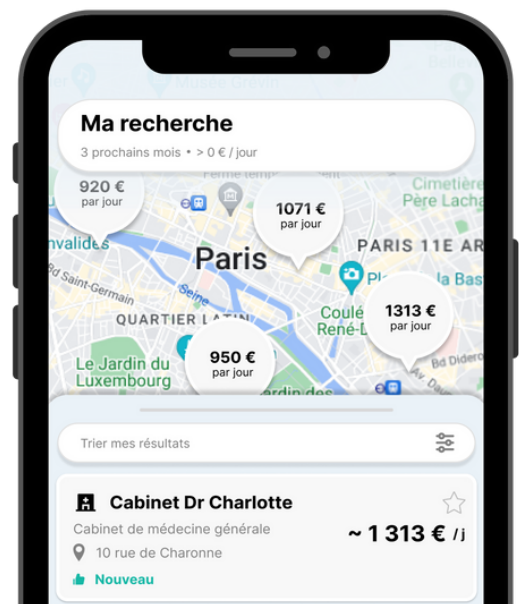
Musée Grévin

Belle

Ma recherche

3 prochains mois • > 0 € / jour

920 €
par jour

Ferme tem

1071 €
par jour

Cimetière
Père Lacha

nvalides

Paris

PARIS 11E AR

Bd Saint-Germain

Seine

Pl de la Bas

QUARTIER LATIN

Coulé
René-L

1313 €
par jour

Bd Didero

Le Jardin du
Luxembourg

950 €
par jour

ardin des

Trier mes résultats

Cabinet Dr Charlotte

Cabinet de médecine générale

~ 1 313 € / j

10 rue de Charonne

Nouveau